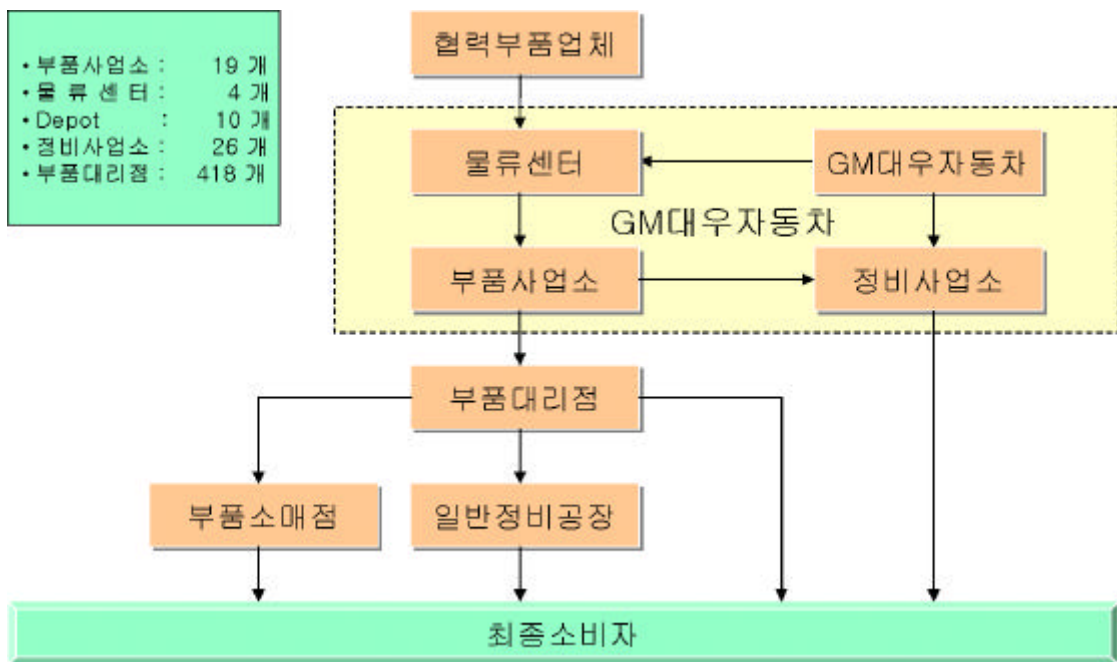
• 부품사업소 : 19 개
• 물 류 센 터 : 4 개
• Depot : 10 개
• 정비사업소 : 26 개
• 부품대리점 : 418 개

협력부품업체

물류센터

GM대우자동차

GM대우자동차

부품사업소

정비사업소

부품대리점

부품소매점

일반정비공장

최종소비자